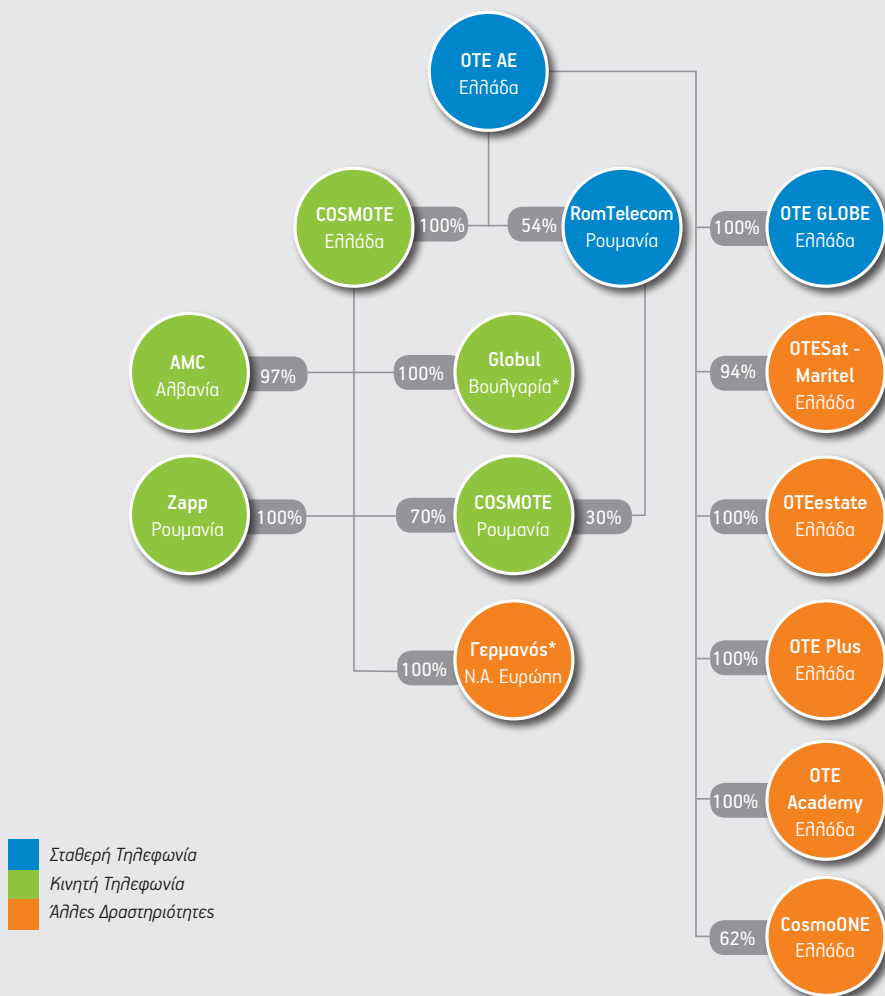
OTE AE
Ελλάδα

COSMOTE
Ελλάδα

100%

54%

RomTelecom
Ρουμανία

100%

OTE GLOBE
Ελλάδα

AMC
Αλβανία

97%

100%

Globul
Βουλγαρία*

94%

OTESat - Maritel
Ελλάδα

Zapp
Ρουμανία

100%

70%

COSMOTE
Ρουμανία

30%

100%

OTEestate
Ελλάδα

100%

Γερμανός*
Ν.Α. Ευρώπη

100%

OTE Plus
Ελλάδα

100%

OTE Academy
Ελλάδα

62%

CosmoONE
Ελλάδα

Σταθερή Τηλεφωνία
Κινητή Τηλεφωνία
Άλλες Δραστηριότητες